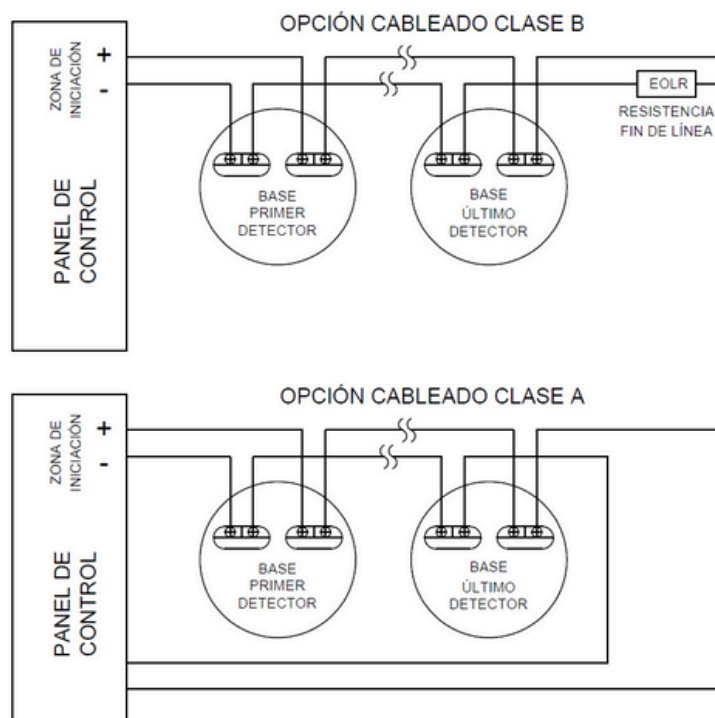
OPCIÓN CABLEADO CLASE B

ZONA DE INICIACIÓN
+
-

PANEL DE CONTROL

BASE PRIMER DETECTOR

BASE ÚLTIMO DETECTOR

EOLR

RESISTENCIA FIN DE LÍNEA

OPCIÓN CABLEADO CLASE A

ZONA DE INICIACIÓN
+
-

PANEL DE CONTROL

BASE PRIMER DETECTOR

BASE ÚLTIMO DETECTOR